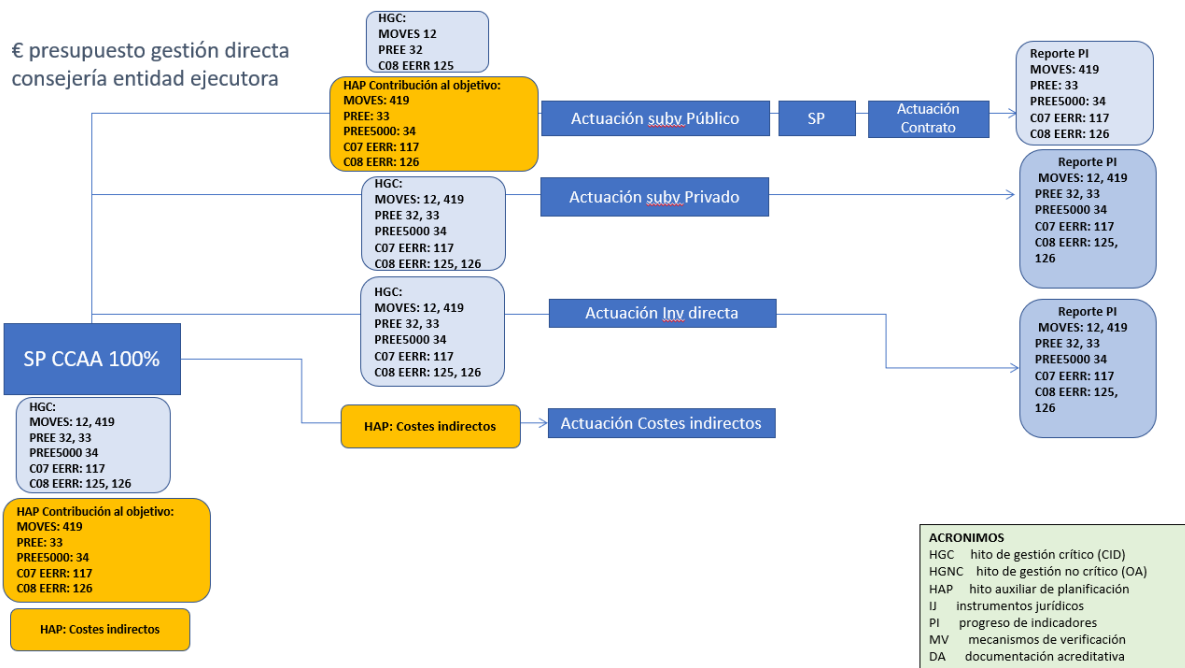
€ presupuesto gestión directa consejería entidad ejecutora

HGC:
MOVES 12
PREE 32
C08 EERR 125

HAP Contribución al objetivo:
MOVES: 419
PREE: 33
PREE5000: 34
C07 EERR: 117
C08 EERR: 126

Actuación subv Público

SP

Actuación Contrato

Reporte PI
MOVES: 419
PREE: 33
PREE5000: 34
C07 EERR: 117
C08 EERR: 126

HGC:
MOVES: 12, 419
PREE 32, 33
PREE5000 34
C07 EERR: 117
C08 EERR: 125, 126

Actuación subv Privado

Reporte PI
MOVES: 12, 419
PREE 32, 33
PREE5000 34
C07 EERR: 117
C08 EERR: 125, 126

HGC:
MOVES: 12, 419
PREE 32, 33
PREE5000 34
C07 EERR: 117
C08 EERR: 125, 126

Actuación Inv directa

Reporte PI
MOVES: 12, 419
PREE 32, 33
PREE5000 34
C07 EERR: 117
C08 EERR: 125, 126

SP CCAA 100%

HAP: Costes indirectos

Actuación Costes indirectos

HGC:
MOVES: 12, 419
PREE 32, 33
PREE5000 34
C07 EERR: 117
C08 EERR: 125, 126

HAP Contribución al objetivo:
MOVES: 419
PREE: 33
PREE5000: 34
C07 EERR: 117
C08 EERR: 126

HAP: Costes indirectos

ACRONIMOS
HGC hito de gestión crítico (CID)
HGNC hito de gestión no crítico (OA)
HAP hito auxiliar de planificación
IJ instrumentos jurídicos
PI progreso de indicadores
MV mecanismos de verificación
DA documentación acreditativa